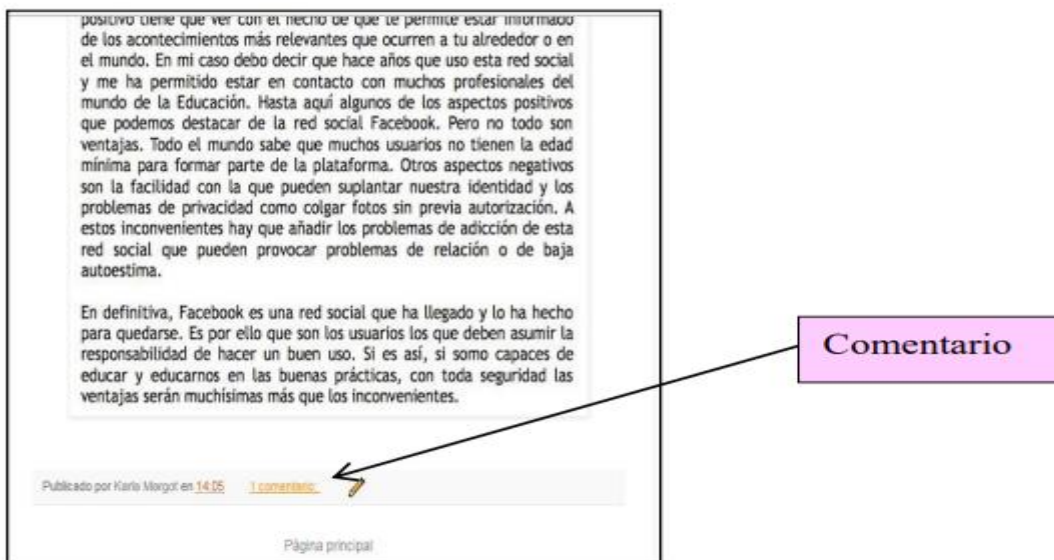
positivo tiene que ver con el hecho de que te permite estar informado de los acontecimientos más relevantes que ocurren a tu alrededor o en el mundo. En mi caso debo decir que hace años que uso esta red social y me ha permitido estar en contacto con muchos profesionales del mundo de la Educación. Hasta aquí algunos de los aspectos positivos que podemos destacar de la red social Facebook. Pero no todo son ventajas. Todo el mundo sabe que muchos usuarios no tienen la edad mínima para formar parte de la plataforma. Otros aspectos negativos son la facilidad con la que pueden suplantar nuestra identidad y los problemas de privacidad como colgar fotos sin previa autorización. A estos inconvenientes hay que añadir los problemas de adicción de esta red social que pueden provocar problemas de relación o de baja autoestima.

En definitiva, Facebook es una red social que ha llegado y lo ha hecho para quedarse. Es por ello que son los usuarios los que deben asumir la responsabilidad de hacer un buen uso. Si es así, si somo capaces de educar y educarnos en las buenas prácticas, con toda seguridad las ventajas serán muchísimas más que los inconvenientes.

Comentario

Publicado por Karla Margot en 14:05 1 comentario:

Página principal